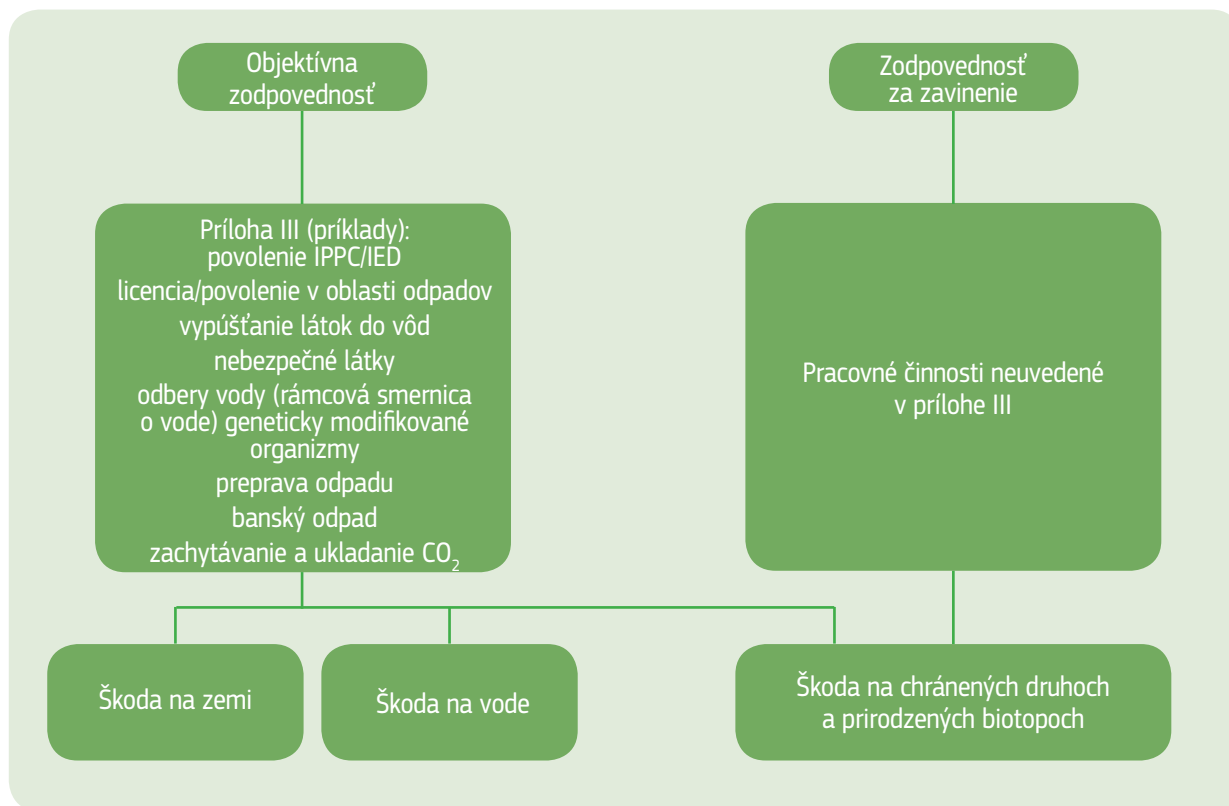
Objektívna zodpovednosť

Zodpovednosť za zavinenie

Príloha III (príklady):
povolenie IPPC/IED
licencia/povolenie v oblasti odpadov
vypúšťanie látok do vôd
nebezpečné látky
odbery vody (rámcová smernica o vode) geneticky modifikované organizmy
preprava odpadu
banský odpad
zachytávanie a ukladanie $CO_2$

Pracovné činnosti neuvedené v prílohe III

Škoda na zemi

Škoda na vode

Škoda na chránených druhoch a prirodzených biotopoch